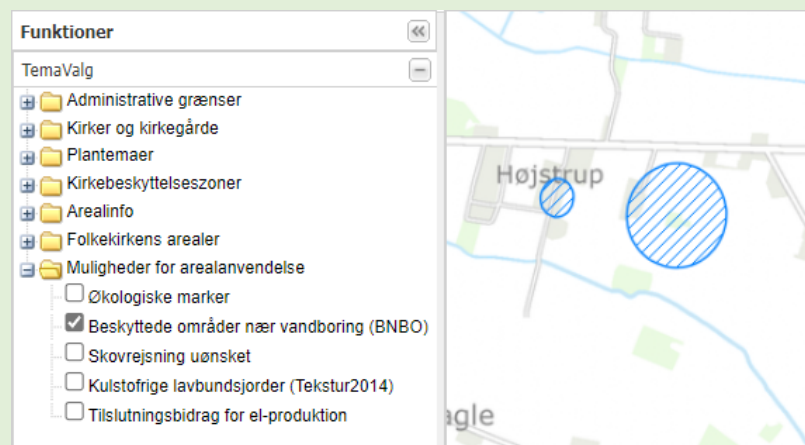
Funktioner

TemaValg

Administrative grænser
Kirker og kirkegårde
Plantemaer
Kirkebeskyttelseszoner
Arealinfo
Folkekirkens arealer
Muligheder for arealanvendelse
Økologiske marker
Beskyttede områder nær vandboring (BNBO)
Skovrejsning uønsket
Kulstofrige lavbundsjorder (Tekstur2014)
Tilslutningsbidrag for el-produktion

Højstrup

agle